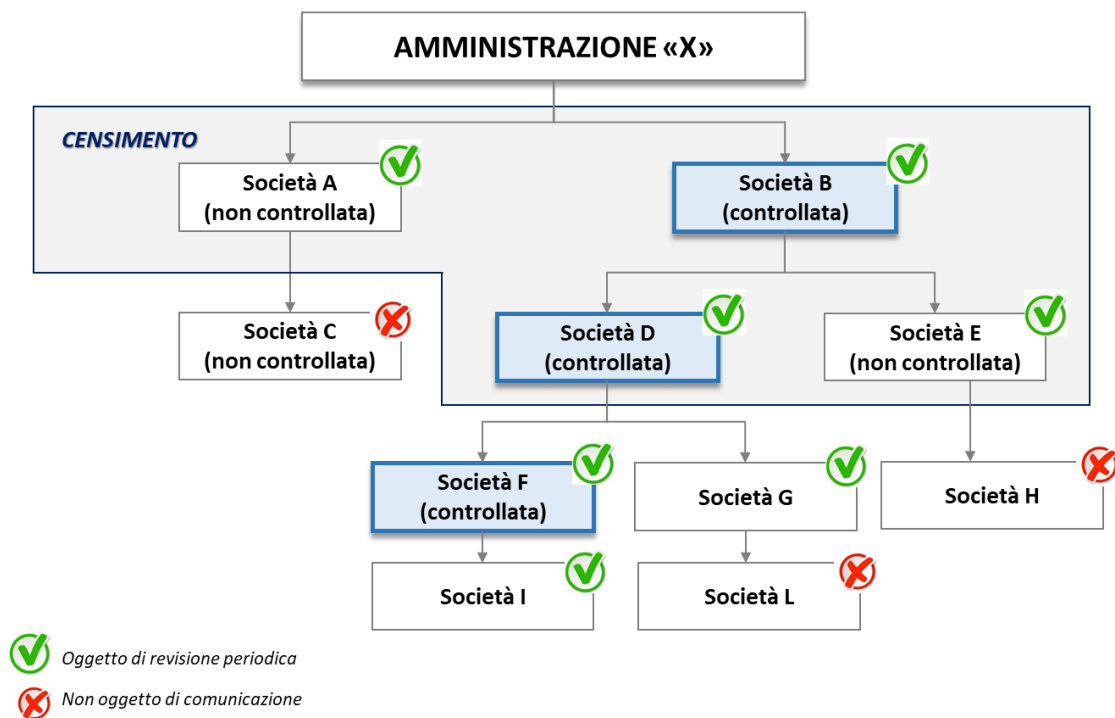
AMMINISTRAZIONE «X»

CENSIMENTO

Società A
(non controllata)

Società B
(controllata)

Società C
(non controllata)

Società D
(controllata)

Società E
(non controllata)

Società F
(controllata)

Società G

Società H

Società I

Società L

Oggetto di revisione periodica

Non oggetto di comunicazione